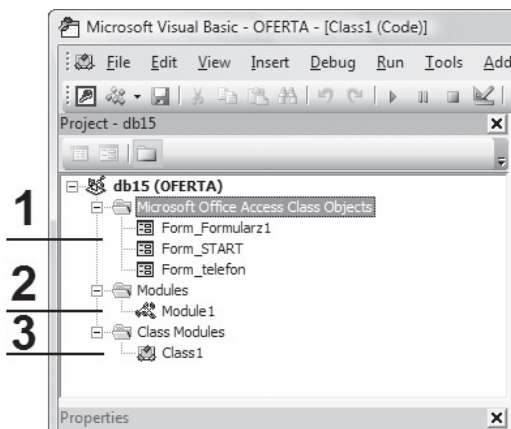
Microsoft Visual Basic - OFERTA - [Class1 (Code)]

File Edit View Insert Debug Run Tools Add

Project - db15

db15 (OFERTA)
Microsoft Office Access Class Objects
Form_Formularz1
Form_START
Form_telefon
Modules
Module1
Class Modules
Class1

1
2
3

Properties